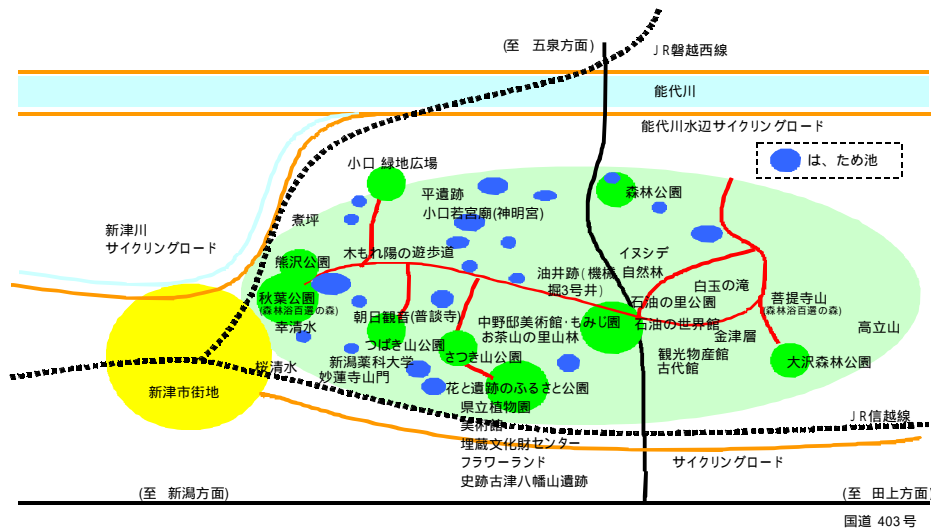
(至　五泉方面)
ＪＲ磐越西線
能代川
能代川水辺サイクリングロード
は、ため池
小口 緑地広場
平遺跡
小口若宮廟(神明宮)
森林公園
煮坪
新津川
サイクリングロード
木もれ陽の遊歩道
イヌシデ
自然林
熊沢公園
油井跡(機械掘3号井)
白玉の滝
秋葉公園
(森林浴百選の森)
石油の里公園
菩提寺山
(森林浴百選の森)
朝日観音(普談寺)
中野邸美術館・もみじ園
石油の世界館
高立山
幸清水
金津層
つばき山公園
お茶山の里山林
新潟薬科大学
さつき山公園
観光物産館
大沢森林公園
桜清水
古代館
妙蓮寺山門
新津市街地
花と遺跡のふるさと公園
県立植物園
ＪＲ信越線
美術館
埋蔵文化財センター
フラワーランド
サイクリングロード
史跡古津八幡山遺跡
(至　新潟方面)
(至　田上方面)
国道 403 号